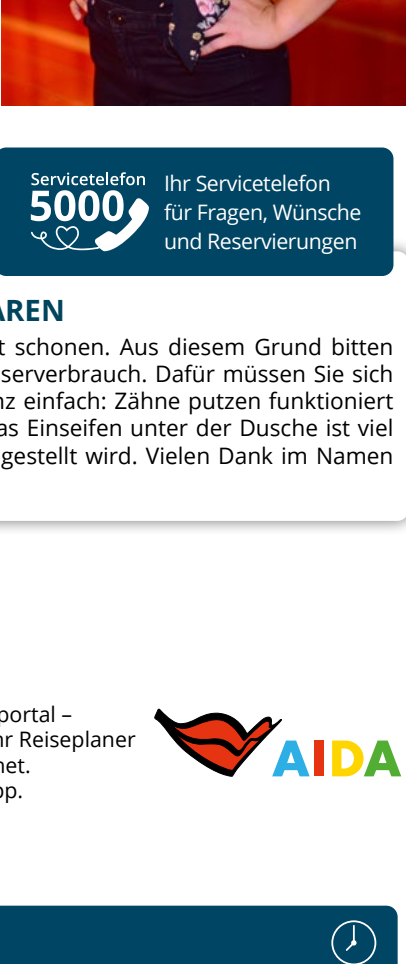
Servicetelefon
5000
Ihr Servicetelefon für Fragen, Wünsche und Reservierungen

AREN

t schonen. Aus diesem Grund bitten serverbrauch. Dafür müssen Sie sich nz einfach: Zähne putzen funktioniert as Einseifen unter der Dusche ist viel gestellt wird. Vielen Dank im Namen

portal – r Reiseplaner net. pp.

AIDA